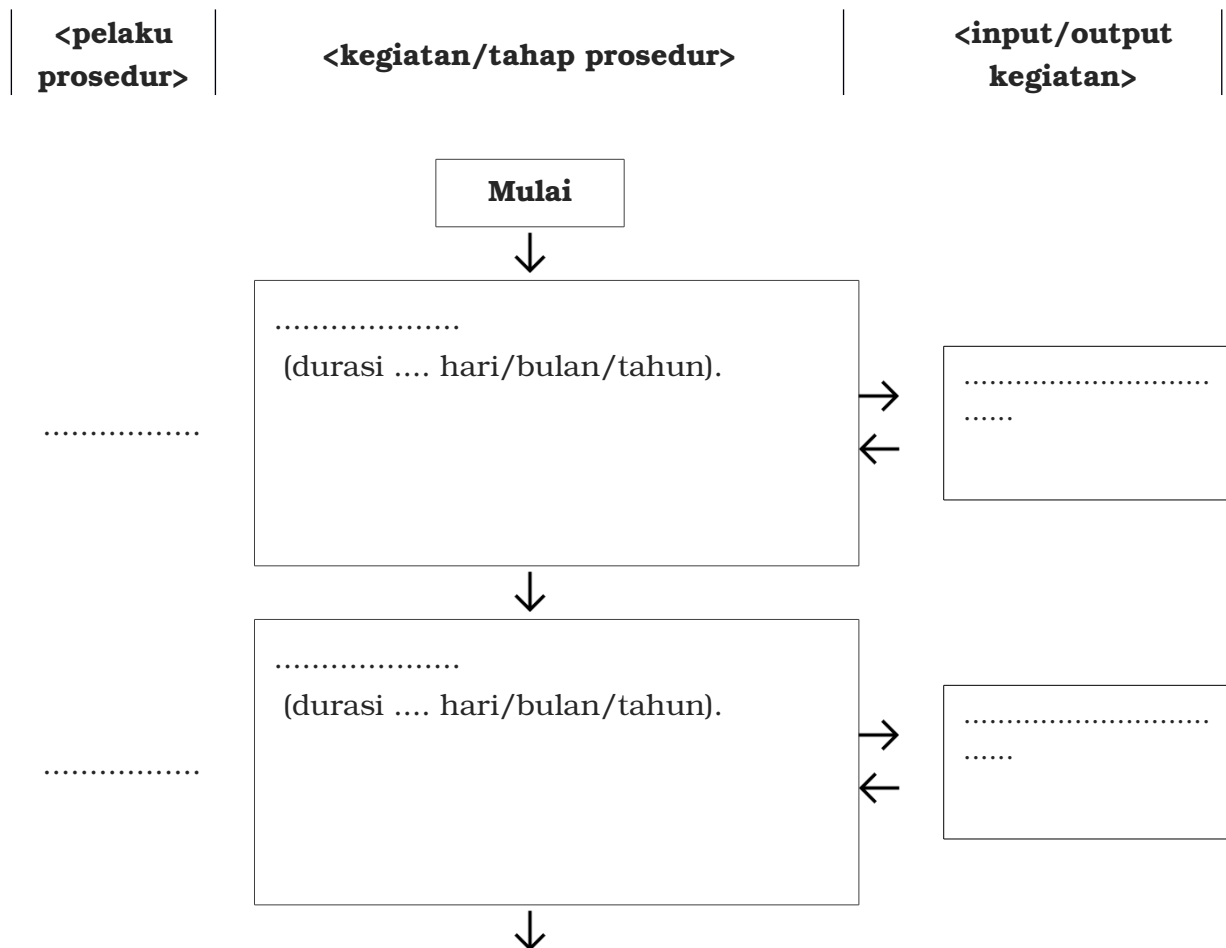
| <pelaku prosedur> | <kegiatan/tahap prosedur> | <input/output kegiatan> |
|---|---|---|

Mulai

…………………
(durasi …. hari/bulan/tahun).

……………………………
……

……………….

…………………
(durasi …. hari/bulan/tahun).

……………………………
……

……………….